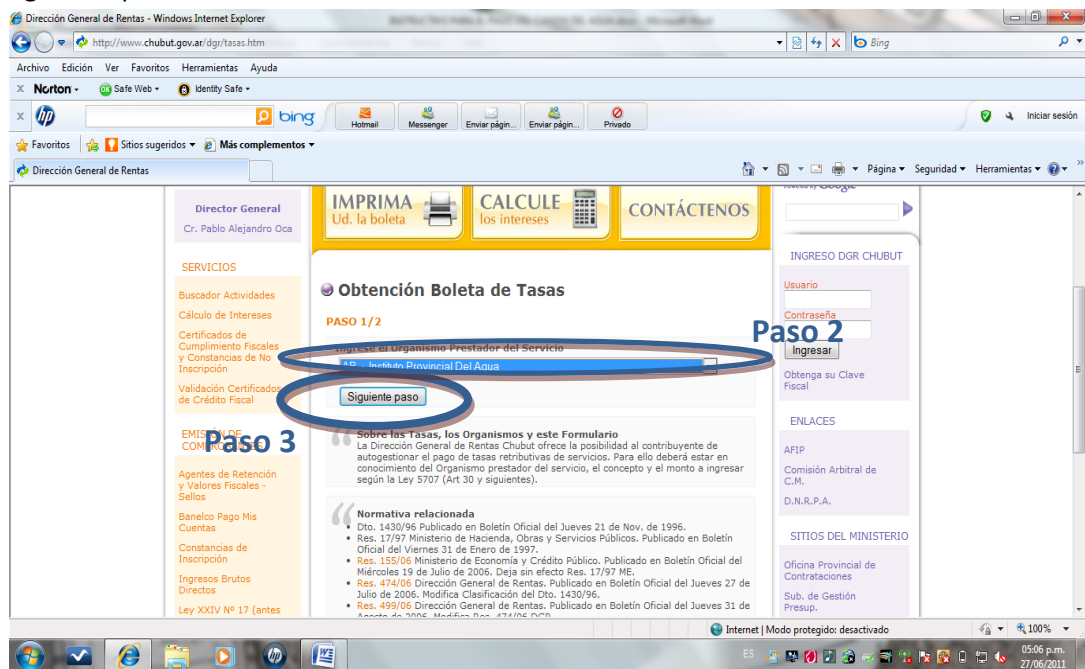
Dirección General de Rentas - Windows Internet Explorer
http://www.chubut.gov.ar/dgr/tasas.htm
Bing
Archivo Edición Ver Favoritos Herramientas Ayuda
Norton Safe Web Identity Safe
bing Hotmail Messenger Enviar págin... Enviar págin... Privado Iniciar sesión
Favoritos Sitios sugeridos Más complementos
Dirección General de Rentas
Página Seguridad Herramientas

Director General
Cr. Pablo Alejandro Oca

SERVICIOS
Buscador Actividades
Cálculo de Intereses
Certificados de Cumplimiento Fiscales y Constancias de No Inscripción
Validación Certificados de Crédito Fiscal
EMISIÓN DE COMPROBANTES
Agentes de Retención y Valores Fiscales - Sellos
Banelco Pago Mis Cuentas
Constancias de Inscripción
Ingresos Brutos Directos
Ley XXIV Nº 17 (antes

IMPRIMA Ud. la boleta
CALCULE los intereses
CONTÁCTENOS

Obtención Boleta de Tasas
PASO 1/2
Ingrese el Organismo Prestador del Servicio
IPA - Instituto Provincial Del Agua
Siguiente paso

Paso 2
Paso 3

Sobre las Tasas, los Organismos y este Formulario
La Dirección General de Rentas Chubut ofrece la posibilidad al contribuyente de autogestionar el pago de tasas retributivas de servicios. Para ello deberá estar en conocimiento del Organismo prestador del servicio, el concepto y el monto a ingresar según la Ley 5707 (Art 30 y siguientes).

Normativa relacionada
• Dto. 1430/96 Publicado en Boletín Oficial del Jueves 21 de Nov. de 1996.
• Res. 17/97 Ministerio de Hacienda, Obras y Servicios Públicos. Publicado en Boletín Oficial del Viernes 31 de Enero de 1997.
• Res. 155/06 Ministerio de Economía y Crédito Público. Publicado en Boletín Oficial del Miércoles 19 de Julio de 2006. Deja sin efecto Res. 17/97 ME.
• Res. 474/06 Dirección General de Rentas. Publicado en Boletín Oficial del Jueves 27 de Julio de 2006. Modifica Clasificación del Dto. 1430/96.
• Res. 499/06 Dirección General de Rentas. Publicado en Boletín Oficial del Jueves 31 de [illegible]

Google
INGRESO DGR CHUBUT
Usuario
Contraseña
Ingresar
Obtenga su Clave Fiscal
ENLACES
AFIP
Comisión Arbitral de C.M.
D.N.R.P.A.
SITIOS DEL MINISTERIO
Oficina Provincial de Contrataciones
Sub. de Gestión Presup.

Internet | Modo protegido: desactivado
100%
ES
05:06 p.m.
27/06/2011